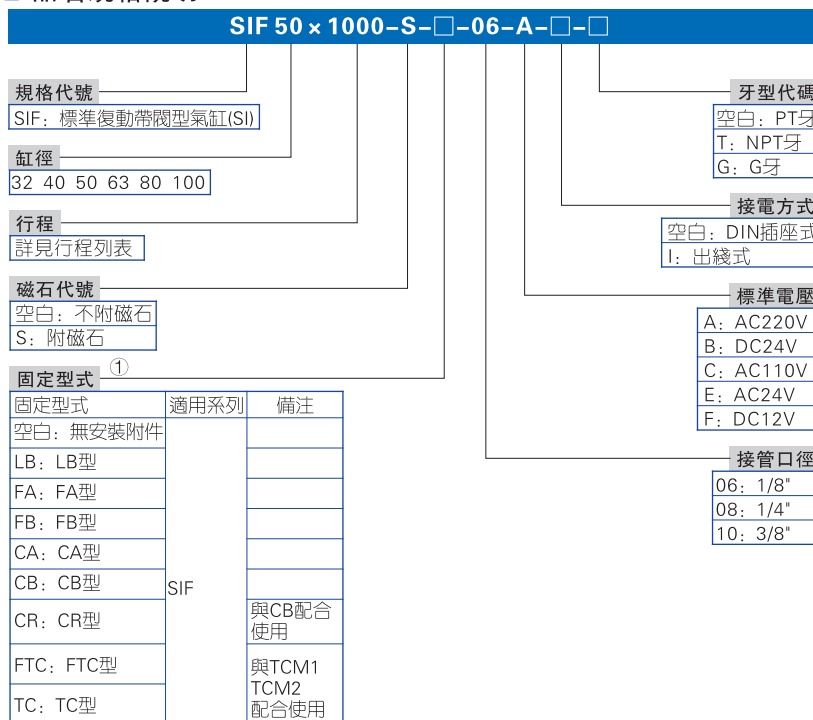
SIF 50 × 1000-S-□-06-A-□-□

規格代號
SIF：標準復動帶閥型氣缸(SI)

缸徑
32 40 50 63 80 100

行程
詳見行程列表

磁石代號
空白：不附磁石
S：附磁石

固定型式 ①

| 固定型式 | 適用系列 | 備注 |
|---|---|---|
| 空白：無安裝附件 | SIF | |
| LB：LB型 | | |
| FA：FA型 | | |
| FB：FB型 | | |
| CA：CA型 | | |
| CB：CB型 | | |
| CR：CR型 | | 與CB配合使用 |
| FTC：FTC型 | | 與TCM1 TCM2 配合使用 |
| TC：TC型 | | |

牙型代碼
空白：PT牙
T：NPT牙
G：G牙

接電方式
空白：DIN插座式
I：出綫式

標準電壓
A：AC220V
B：DC24V
C：AC110V
E：AC24V
F：DC12V

接管口徑
06：1/8"
08：1/4"
10：3/8"